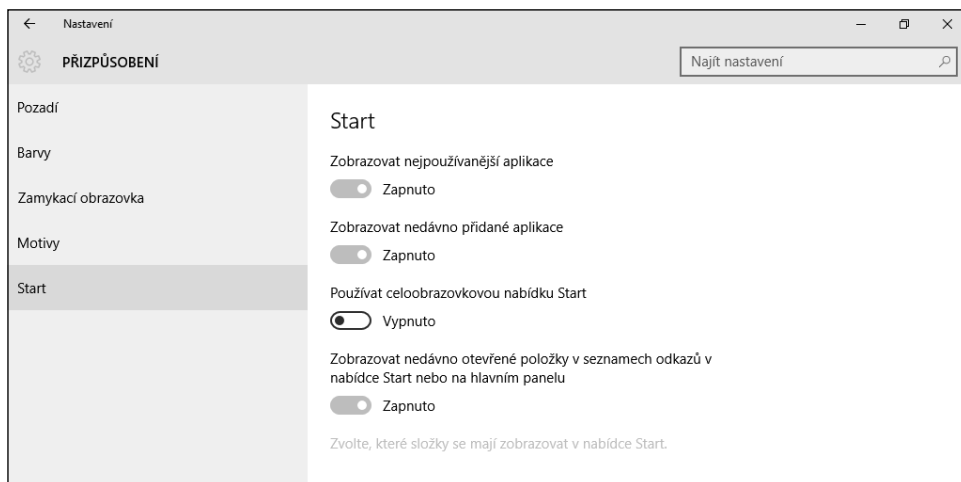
← Nastavení

PŘIZPŮSOBENÍ

Najít nastavení

Pozadí

Barvy

Zamykací obrazovka

Motivy

Start

Start

Zobrazovat nejpoužívanější aplikace

Zapnuto

Zobrazovat nedávno přidané aplikace

Zapnuto

Používat celoobrazovkovou nabídku Start

Vypnuto

Zobrazovat nedávno otevřené položky v seznamech odkazů v nabídce Start nebo na hlavním panelu

Zapnuto

Zvolte, které složky se mají zobrazovat v nabídce Start.